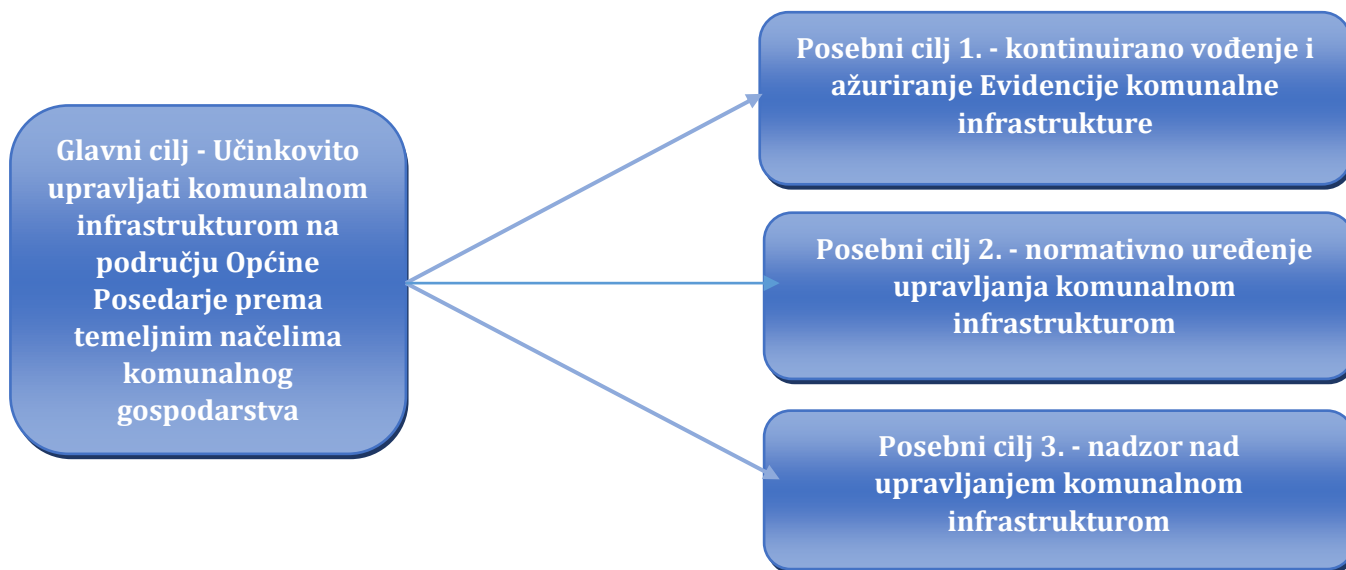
Glavni cilj - Učinkovito upravljati komunalnom infrastrukturom na području Općine Posedarje prema temeljnim načelima komunalnog gospodarstva

Posebni cilj 1. - kontinuirano vođenje i ažuriranje Evidencije komunalne infrastrukture

Posebni cilj 2. - normativno uređenje upravljanja komunalnom infrastrukturom

Posebni cilj 3. - nadzor nad upravljanjem komunalnom infrastrukturom